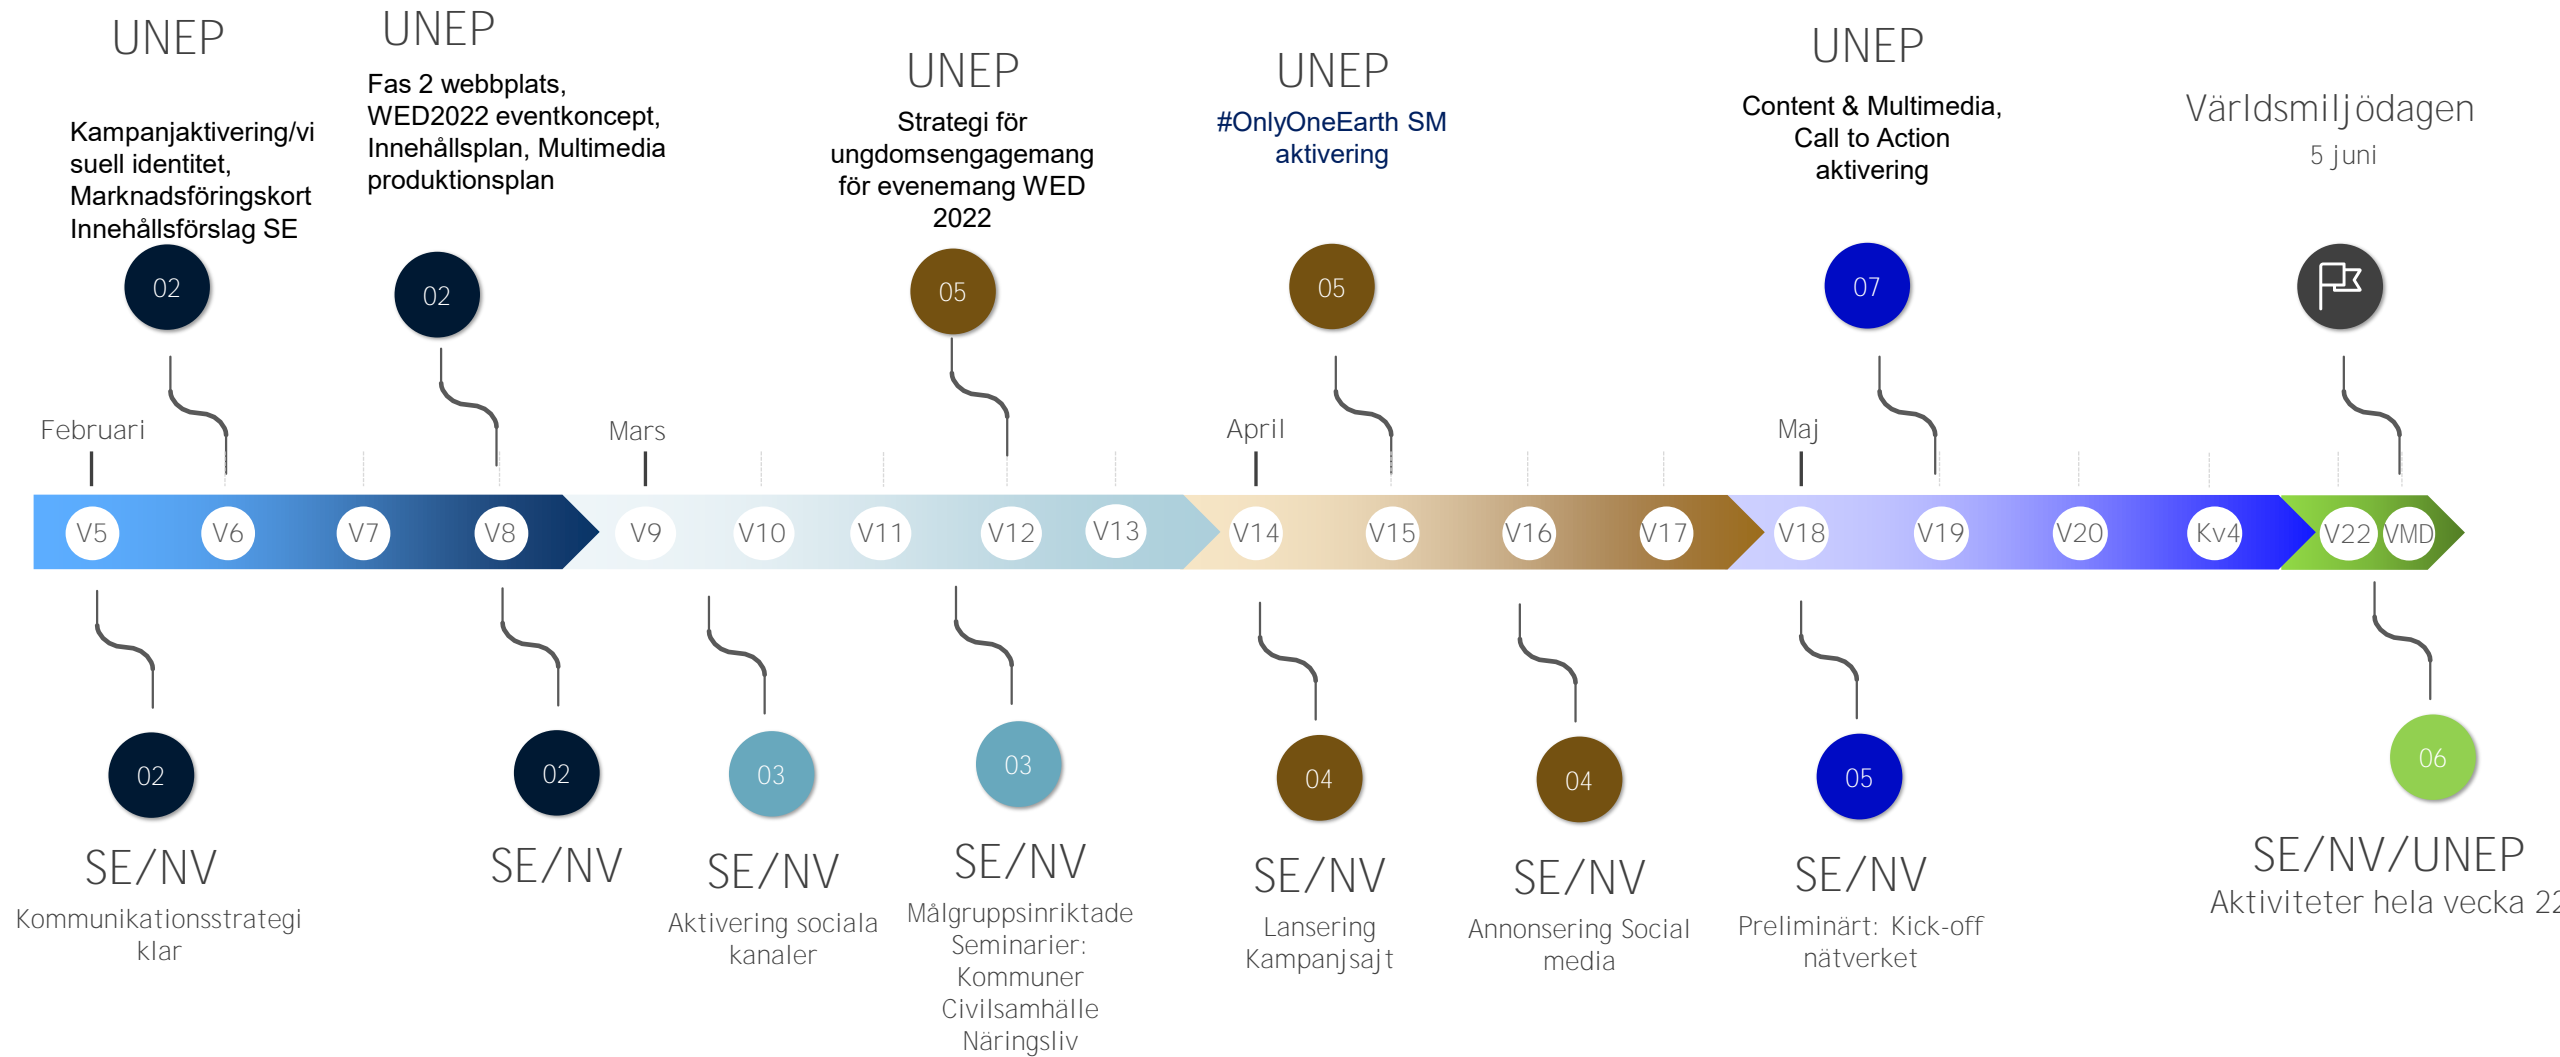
UNEP

Kampanjaktivering/visuell identitet, Marknadsföringskort Innehållsförslag SE

02

UNEP

Fas 2 webbplats, WED2022 eventkoncept, Innehållsplan, Multimedia produktionsplan

02

UNEP

Strategi för ungdomsengagemang för evenemang WED 2022

05

UNEP

#OnlyOneEarth SM aktivering

05

UNEP

Content & Multimedia, Call to Action aktivering

07

Världsmiljödagen

5 juni

Februari

Mars

April

Maj

V5 V6 V7 V8 V9 V10 V11 V12 V13 V14 V15 V16 V17 V18 V19 V20 Kv4 V22 VMD

02

SE/NV

Kommunikationsstrategi klar

02

SE/NV

03

SE/NV

Aktivering sociala kanaler

03

SE/NV

Målgruppsinriktade Seminarier: Kommuner Civilsamhälle Näringsliv

04

SE/NV

Lansering Kampanjsajt

04

SE/NV

Annonsering Social media

05

SE/NV

Preliminärt: Kick-off nätverket

06

SE/NV/UNEP

Aktiviteter hela vecka 2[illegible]